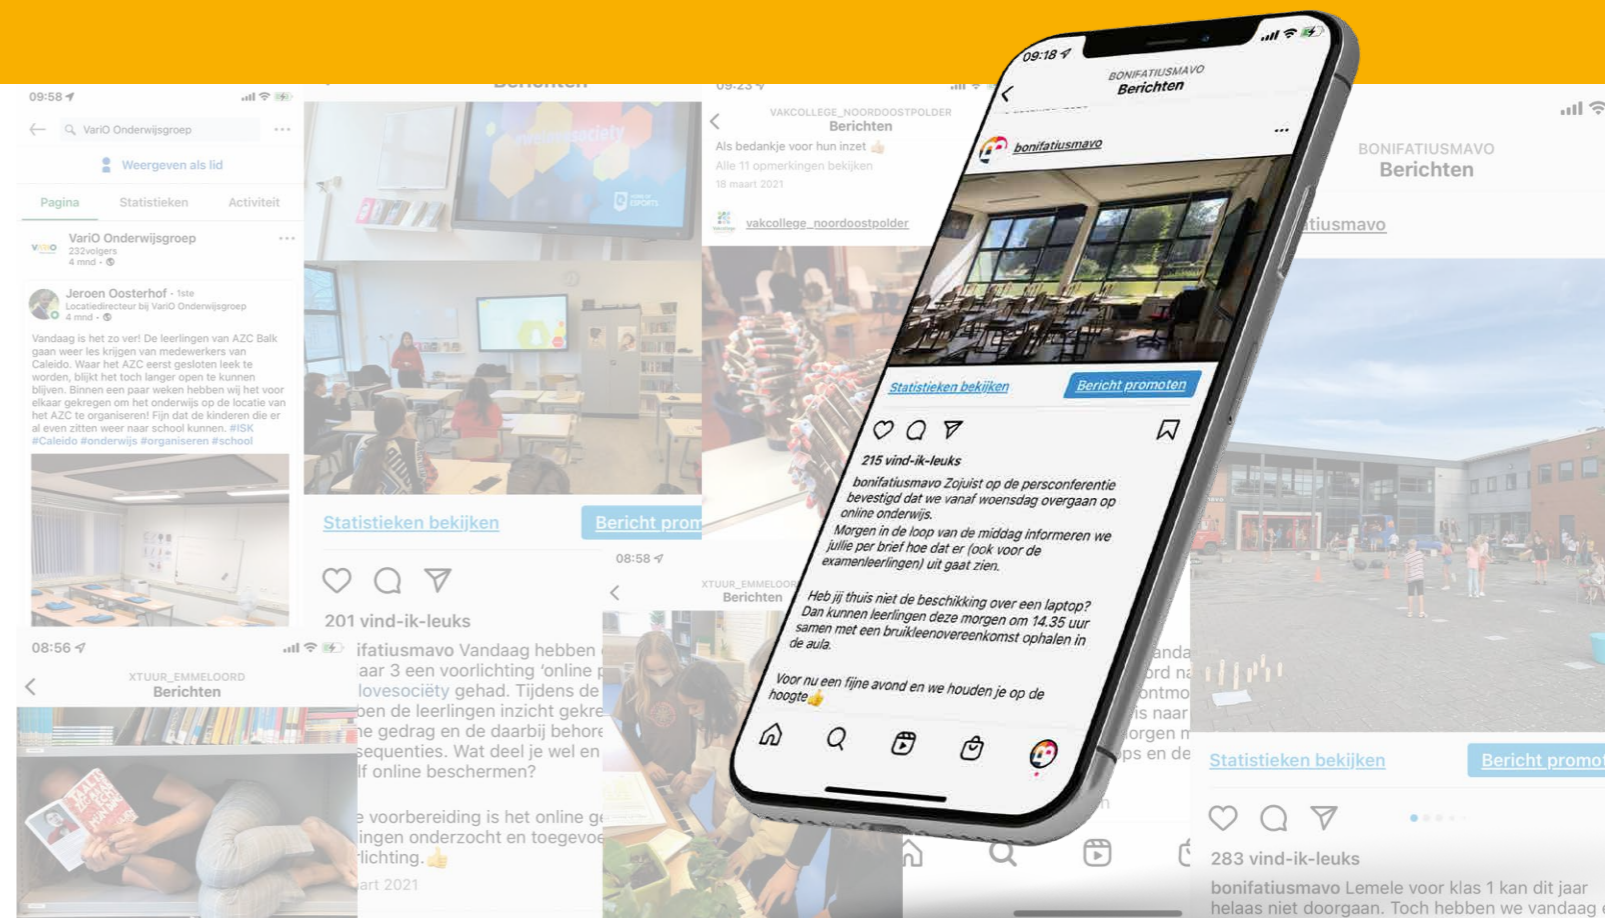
09:58

VariO Onderwijsgroep

Weergeven als lid

Pagina Statistieken Activiteit

VariO Onderwijsgroep
232volgers
4 mnd

Jeroen Oosterhof · 1ste
Locatiedirecteur bij VariO Onderwijsgroep
4 mnd

Vandaag is het zo ver! De leerlingen van AZC Balk gaan weer les krijgen van medewerkers van Caleido. Waar het AZC eerst gesloten leek te worden, blijkt het toch langer open te kunnen blijven. Binnen een paar weken hebben wij het voor elkaar gekregen om het onderwijs op de locatie van het AZC te organiseren! Fijn dat de kinderen die er al even zitten weer naar school kunnen. #ISK #Caleido #onderwijs #organiseren #school

08:56

XTUUR_EMMELOORD
Berichten

Berichten

Statistieken bekijken Bericht prom

201 vind-ik-leuks

ifatiusmavo Vandaag hebben aar 3 een voorlichting 'online lovesociëty gehad. Tijdens de ben de leerlingen inzicht gekre e gedrag en de daarbij behore sequenties. Wat deel je wel en lf online beschermen?

e voorbereiding is het online ge ingen onderzocht en toegevoe lichting.

art 2021

09:23

VAKCOLLEGE_NOORDOOSTPOLDER
Berichten

Als bedankje voor hun inzet
Alle 11 opmerkingen bekijken
18 maart 2021

vakcollege_noordoostpolder

08:58

XTUUR_EMMELOOR
Berichten

09:18

BONIFATIUSMAVO
Berichten

bonifatiusmavo

Statistieken bekijken Bericht promoten

215 vind-ik-leuks

bonifatiusmavo Zojuist op de persconferentie bevestigd dat we vanaf woensdag overgaan op online onderwijs.
Morgen in de loop van de middag informeren we jullie per brief hoe dat er (ook voor de examenleerlingen) uit gaat zien.

Heb jij thuis niet de beschikking over een laptop? Dan kunnen leerlingen deze morgen om 14.35 uur samen met een bruikleenovereenkomst ophalen in de aula.

Voor nu een fijne avond en we houden je op de hoogte

BONIFATIUSMAVO
Berichten

atiusmavo

Statistieken bekijken Bericht promo

283 vind-ik-leuks

bonifatiusmavo Lemele voor klas 1 kan dit jaar helaas niet doorgaan. Toch hebben we vandaag